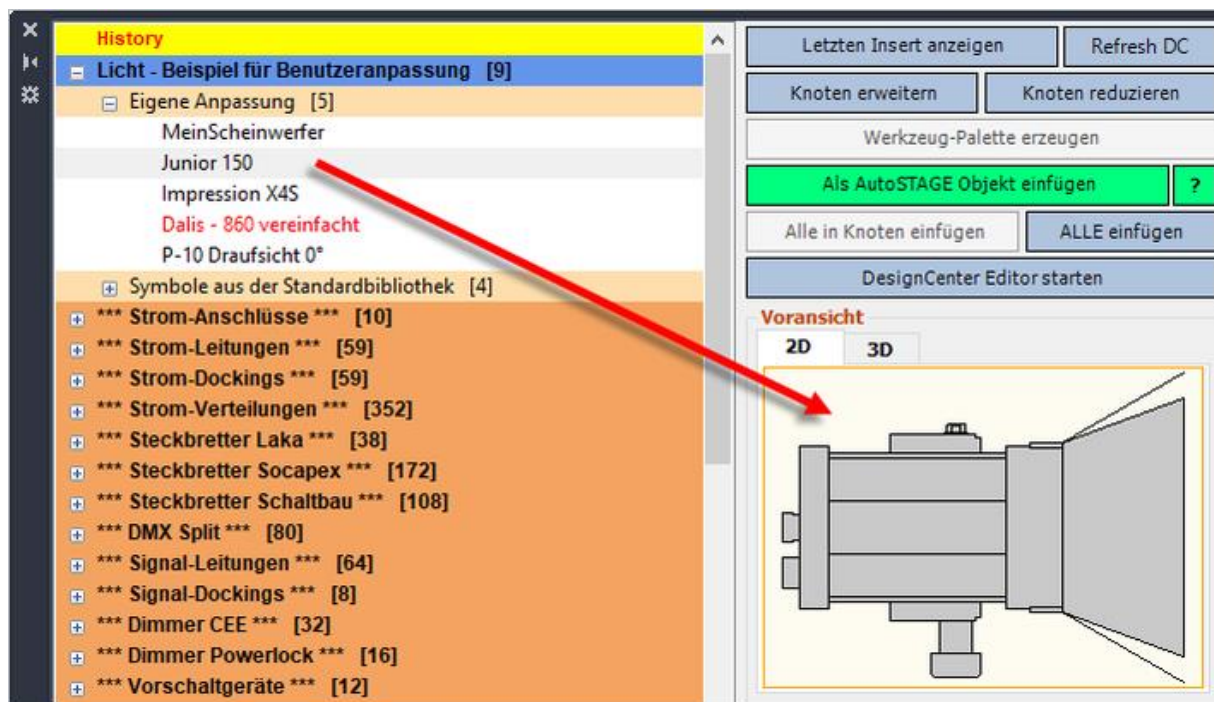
History
Licht - Beispiel für Benutzeranpassung [9]
Eigene Anpassung [5]
MeinScheinwerfer
Junior 150
Impression X4S
Dalis - 860 vereinfacht
P-10 Draufsicht 0°
Symbole aus der Standardbibliothek [4]
*** Strom-Anschlüsse *** [10]
*** Strom-Leitungen *** [59]
*** Strom-Dockings *** [59]
*** Strom-Verteilungen *** [352]
*** Steckbretter Laka *** [38]
*** Steckbretter Socapex *** [172]
*** Steckbretter Schaltbau *** [108]
*** DMX Split *** [80]
*** Signal-Leitungen *** [64]
*** Signal-Dockings *** [8]
*** Dimmer CEE *** [32]
*** Dimmer Powerlock *** [16]
*** Vorschaltgeräte *** [12]

Letzten Insert anzeigen
Refresh DC
Knoten erweitern
Knoten reduzieren
Werkzeug-Palette erzeugen
Als AutoSTAGE Objekt einfügen
?
Alle in Knoten einfügen
ALLE einfügen
DesignCenter Editor starten
Voransicht
2D
3D